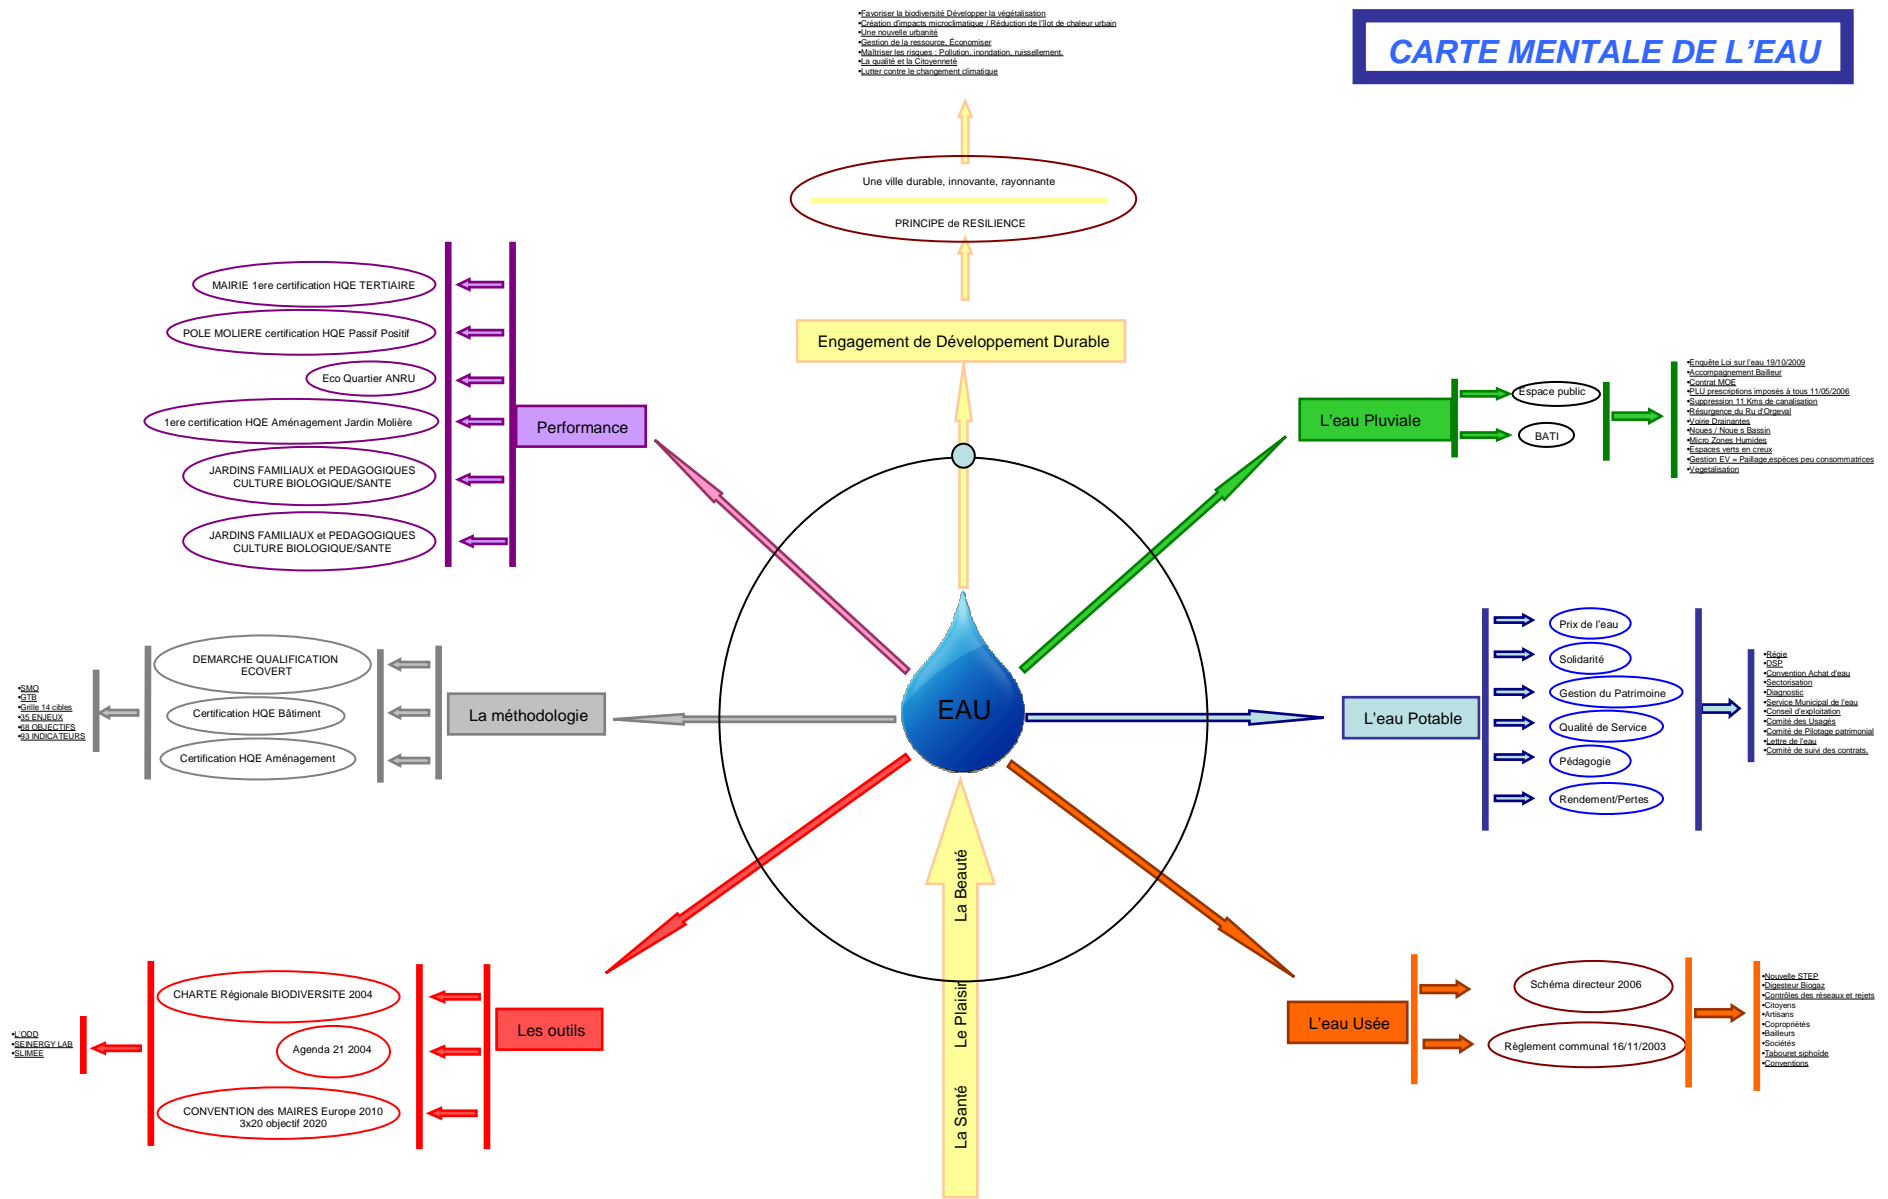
CARTE MENTALE DE L'EAU

•Favoriser la biodiversité Développer la végétalisation
•Création d'impacts microclimatique / Réduction de l'îlot de chaleur urbain
•Une nouvelle urbanité
•Gestion de la ressource, Économiser
•Maîtriser les risques : Pollution, inondation, ruissellement.
•La qualité et la Citoyenneté
•Lutter contre le changement climatique

Une ville durable, innovante, rayonnante

PRINCIPE de RESILIENCE

Engagement de Développement Durable

MAIRIE 1ere certification HQE TERTIAIRE

POLE MOLIERE certification HQE Passif Positif

Eco Quartier ANRU

1ere certification HQE Aménagement Jardin Molière

JARDINS FAMILIAUX et PEDAGOGIQUES CULTURE BIOLOGIQUE/SANTE

JARDINS FAMILIAUX et PEDAGOGIQUES CULTURE BIOLOGIQUE/SANTE

Performance

L'eau Pluviale

Espace public

BATI

•Enquête Loi sur l'eau 19/10/2009
•Accompagnement Bailleur
•Contrat MOE
•PLU prescriptions imposés à tous 11/05/2006
•Suppression 11 Kms de canalisation
•Résurgence du Ru d'Orgeval
•Voirie Drainantes
•Noues / Noue s Bassin
•Micro Zones Humides
•Espaces verts en creux
•Gestion EV = Paillage espèces peu consommatrices
•Vegetalisation

•SMQ
•GTB
•Grille 14 cibles
•35 ENJEUX
•68 OBJECTIFS
•93 INDICATEURS

DEMARCHE QUALIFICATION ECOVERT

Certification HQE Bâtiment

Certification HQE Aménagement

La méthodologie

EAU

L'eau Potable

Prix de l'eau

Solidarité

Gestion du Patrimoine

Qualité de Service

Pédagogie

Rendement/Pertes

•Régie
•DSP
•Convention Achat d'eau
•Sectorisation
•Diagnostic
•Service Municipal de l'eau
•Conseil d'exploitation
•Comité des Usagés
•Comité de Pilotage patrimonial
•Lettre de l'eau
•Comité de suivi des contrats.

La Beauté

Le Plaisir

La Santé

•L'ODD
•SEINERGY LAB
•SLIMEE

CHARTE Régionale BIODIVERSITE 2004

Agenda 21 2004

CONVENTION des MAIRES Europe 2010 3x20 objectif 2020

Les outils

L'eau Usée

Schéma directeur 2006

Règlement communal 16/11/2003

•Nouvelle STEP
•Digesteur Biogaz
•Contrôles des réseaux et rejets
•Citoyens
•Artisans
•Copropriétés
•Bailleurs
•Sociétés
•Tabouret siphoïde
•Conventions